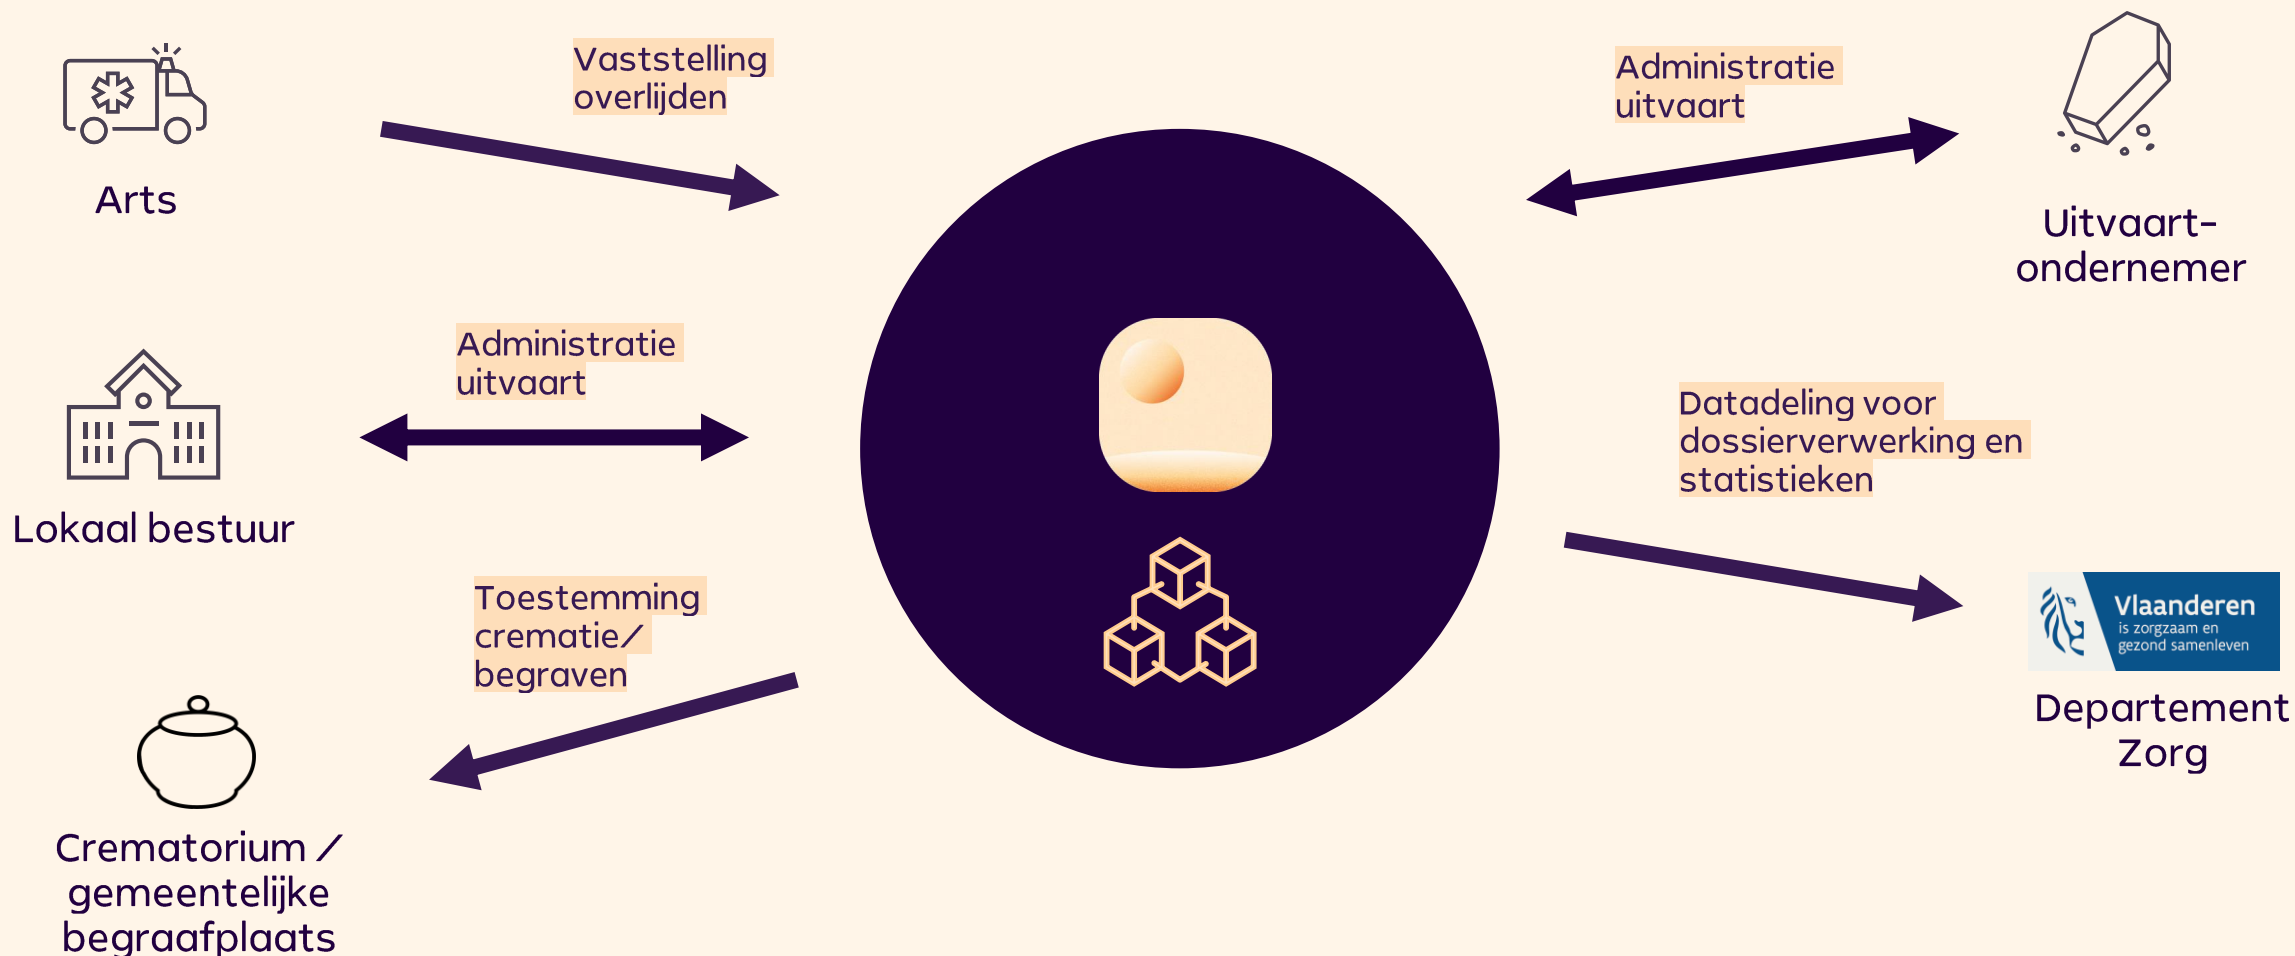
Arts

Vaststelling overlijden

Administratie uitvaart

Uitvaart-ondernemer

Administratie uitvaart

Lokaal bestuur

Datadeling voor dossierverwerking en statistieken

Toestemming crematie/ begraven

Vlaanderen
is zorgzaam en gezond samenleven

Departement Zorg

Crematorium / gemeentelijke begraafplaats